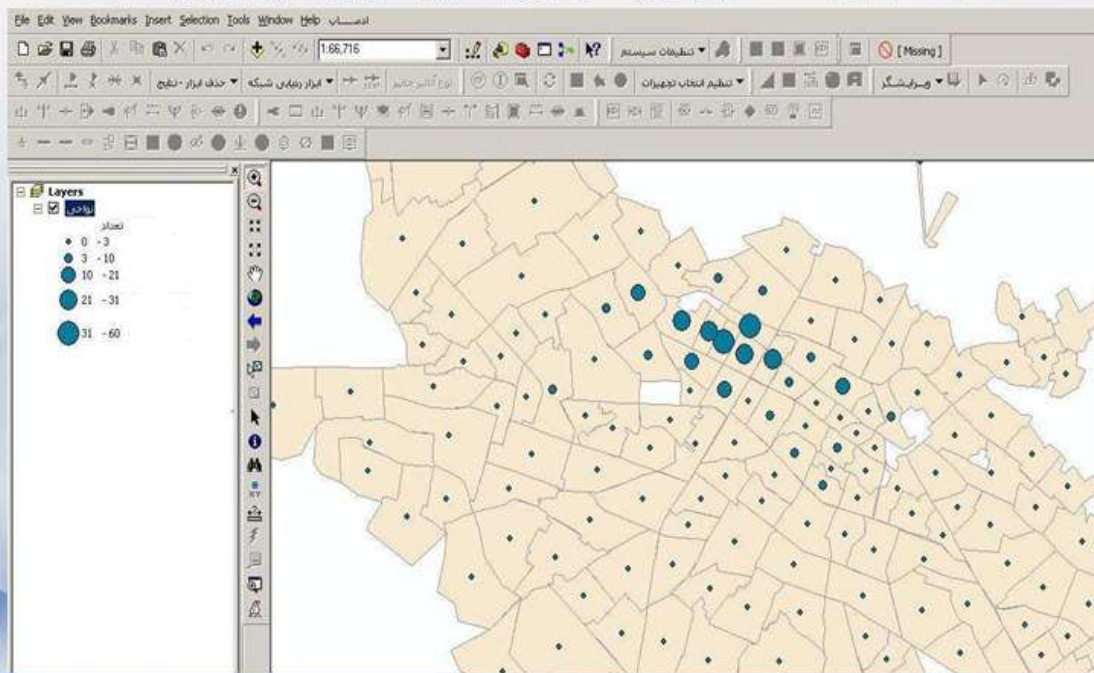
File Edit View Bookmarks Insert Selection Tools Window Help ادعــــاب

1:66,716

تنظیمات سیستم

[Missing]

حذف ابزار - تنظیم

ابزار ردیابی شبکه

تنظیم انتخاب تجهیزات

ویرایشگر

Layers

نواحی

تعداد

0 - 3

3 - 10

10 - 21

21 - 31

31 - 60